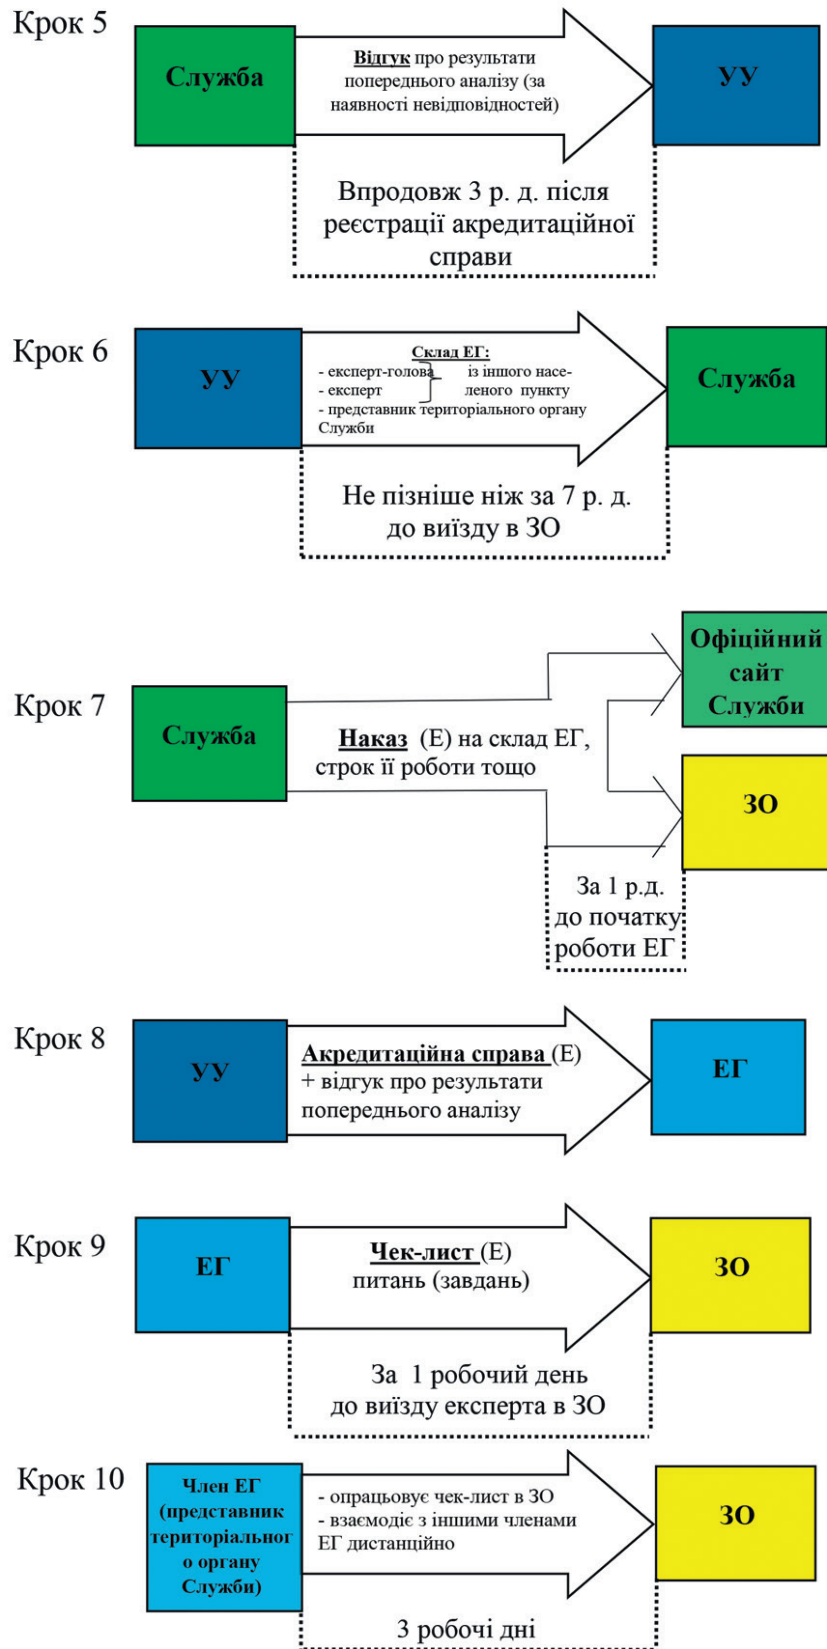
Крок 5

Служба

Відгук про результати попереднього аналізу (за наявності невідповідностей)

УУ

Впродовж 3 р. д. після реєстрації акредитаційної справи

Крок 6

УУ

Склад ЕГ:
- експерт-голова
- експерт
із іншого населеного пункту
- представник територіального органу Служби

Служба

Не пізніше ніж за 7 р. д. до виїзду в ЗО

Крок 7

Служба

Наказ (Е) на склад ЕГ, строк її роботи тощо

Офіційний сайт Служби

ЗО

За 1 р.д. до початку роботи ЕГ

Крок 8

УУ

Акредитаційна справа (Е) + відгук про результати попереднього аналізу

ЕГ

Крок 9

ЕГ

Чек-лист (Е) питань (завдань)

ЗО

За 1 робочий день до виїзду експерта в ЗО

Крок 10

Член ЕГ (представник територіального органу Служби)

- опрацьовує чек-лист в ЗО
- взаємодіє з іншими членами ЕГ дистанційно

ЗО

3 робочі дні